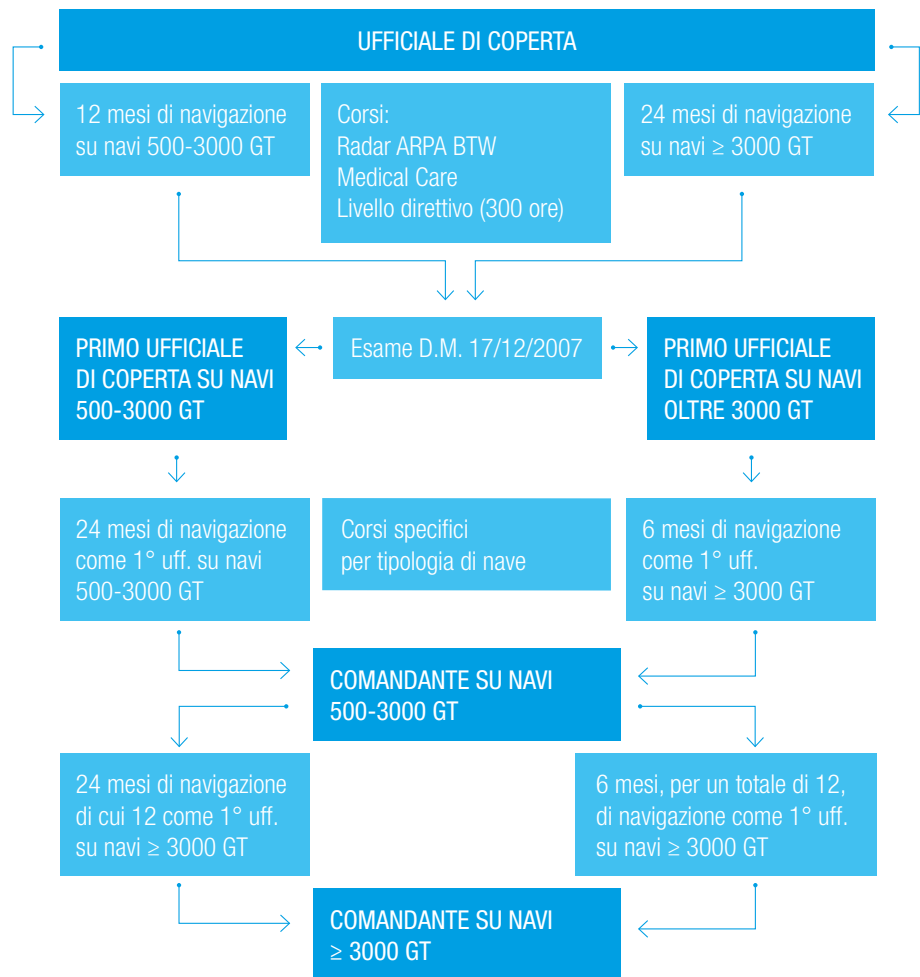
UFFICIALE DI COPERTA

12 mesi di navigazione su navi 500-3000 GT

Corsi:
Radar ARPA BTW
Medical Care
Livello direttivo (300 ore)

24 mesi di navigazione su navi ≥ 3000 GT

PRIMO UFFICIALE DI COPERTA SU NAVI 500-3000 GT

Esame D.M. 17/12/2007

PRIMO UFFICIALE DI COPERTA SU NAVI OLTRE 3000 GT

24 mesi di navigazione come 1° uff. su navi 500-3000 GT

Corsi specifici per tipologia di nave

6 mesi di navigazione come 1° uff. su navi ≥ 3000 GT

COMANDANTE SU NAVI 500-3000 GT

24 mesi di navigazione di cui 12 come 1° uff. su navi ≥ 3000 GT

6 mesi, per un totale di 12, di navigazione come 1° uff. su navi ≥ 3000 GT

COMANDANTE SU NAVI ≥ 3000 GT